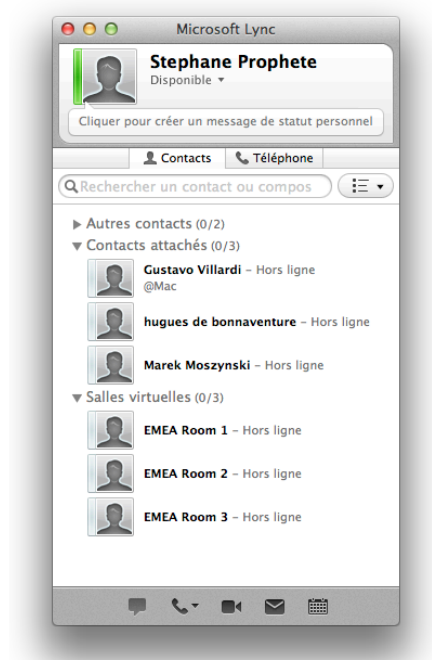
Microsoft Lync

Stephane Prophete
Disponible ▾

Cliquer pour créer un message de statut personnel

Contacts
Téléphone

Rechercher un contact ou compos

▶ Autres contacts (0/2)
▼ Contacts attachés (0/3)

Gustavo Villardi – Hors ligne
@Mac

hugues de bonnaventure – Hors ligne

Marek Moszynski – Hors ligne

▼ Salles virtuelles (0/3)

EMEA Room 1 – Hors ligne

EMEA Room 2 – Hors ligne

EMEA Room 3 – Hors ligne